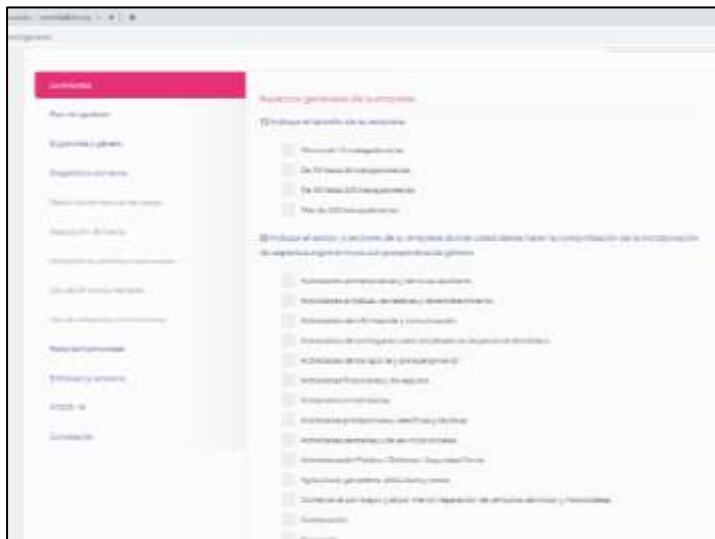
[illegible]

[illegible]

Aspectos generales de la empresa

1) Indique el tamaño de la empresa

Menos de 10 trabajadores/as

De 10 hasta 49 trabajadores/as

De 50 hasta 249 trabajadores/as

Más de 250 trabajadores/as

2) Indique el sector y sectores de su empresa donde usted desea hacer la comprobación de la incorporación de aspectos organizativos con perspectiva de género

Actividades administrativas y servicios auxiliares

Actividades artísticas, recreativas y de entretenimiento

Actividades de información y comunicación

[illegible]

Actividades de empleo y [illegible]

Actividades financieras y de seguros

Actividades inmobiliarias

Actividades profesionales, científicas y técnicas

Actividades sanitarias y de servicios sociales

Administración Pública y Defensa; Seguridad Social

Agricultura, ganadería, silvicultura y pesca

Comercio al por mayor y al por menor; reparación de vehículos de motor y motocicletas

Construcción

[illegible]

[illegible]

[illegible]

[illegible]

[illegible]

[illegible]

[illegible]

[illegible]

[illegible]

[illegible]

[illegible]

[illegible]

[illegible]

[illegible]